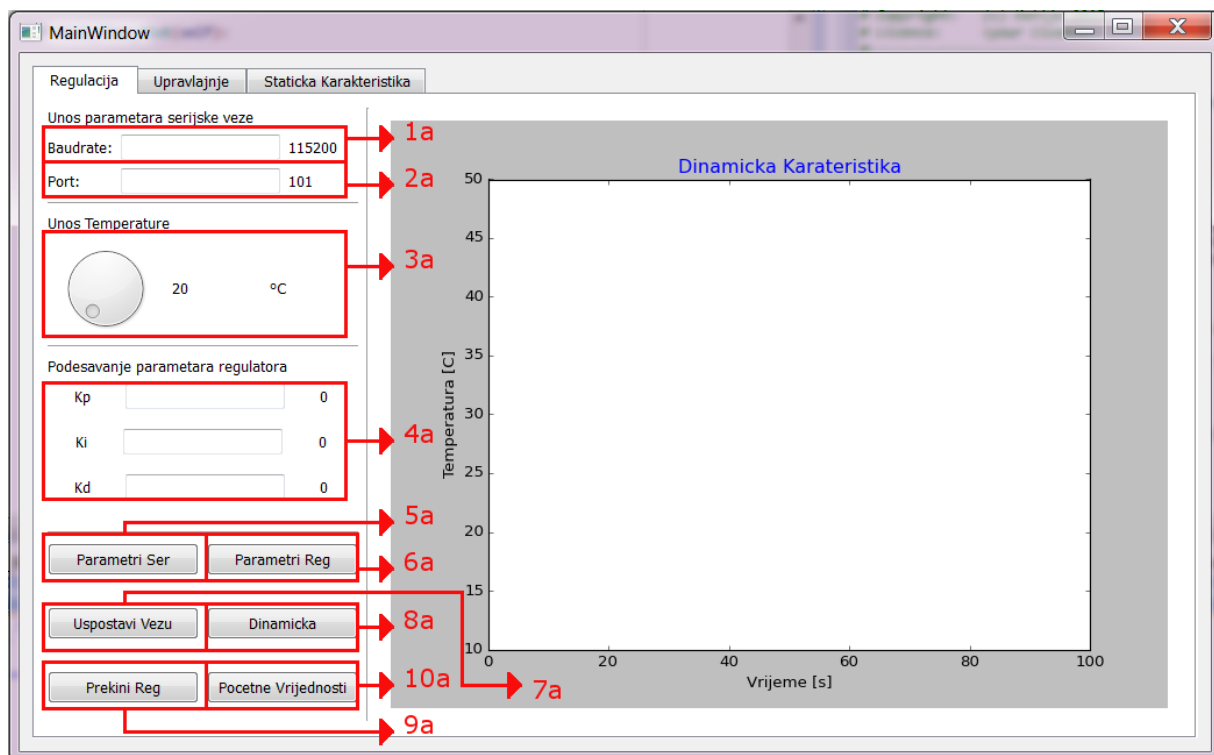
MainWindow

Regulacija | Upravlajnje | Staticka Karakteristika

Unos parametara serijske veze

Baudrate: 115200

Port: 101

Unos Temperature

20 °C

Podesavanje parametara regulatora

Kp 0

Ki 0

Kd 0

Parametri Ser

Parametri Reg

Uspostavi Vezu

Dinamicka

Prekini Reg

Pocetne Vrijednosti

1a
2a
3a
4a
5a
6a
8a
10a
7a
9a

Dinamicka Karateristika

50
45
40
35
30
25
20
15
10

Temperatura [C]

0 20 40 60 80 100

Vrijeme [s]